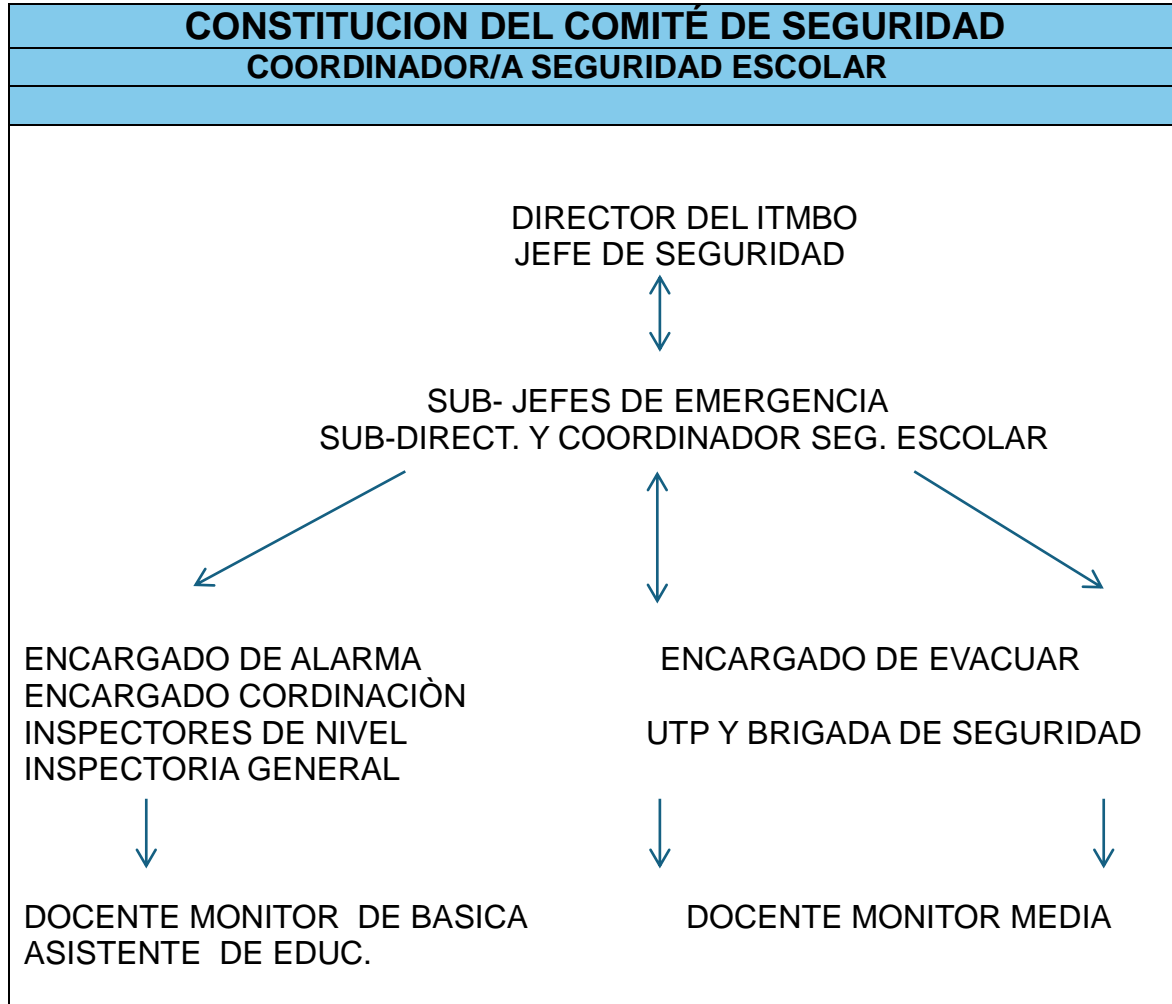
CONSTITUCION DEL COMITÉ DE SEGURIDAD
COORDINADOR/A SEGURIDAD ESCOLAR

DIRECTOR DEL ITMBO
JEFE DE SEGURIDAD

SUB- JEFES DE EMERGENCIA
SUB-DIRECT. Y COORDINADOR SEG. ESCOLAR

ENCARGADO DE ALARMA
ENCARGADO CORDINACIÒN
INSPECTORES DE NIVEL
INSPECTORIA GENERAL

ENCARGADO DE EVACUAR

UTP Y BRIGADA DE SEGURIDAD

DOCENTE MONITOR DE BASICA
ASISTENTE DE EDUC.

DOCENTE MONITOR MEDIA